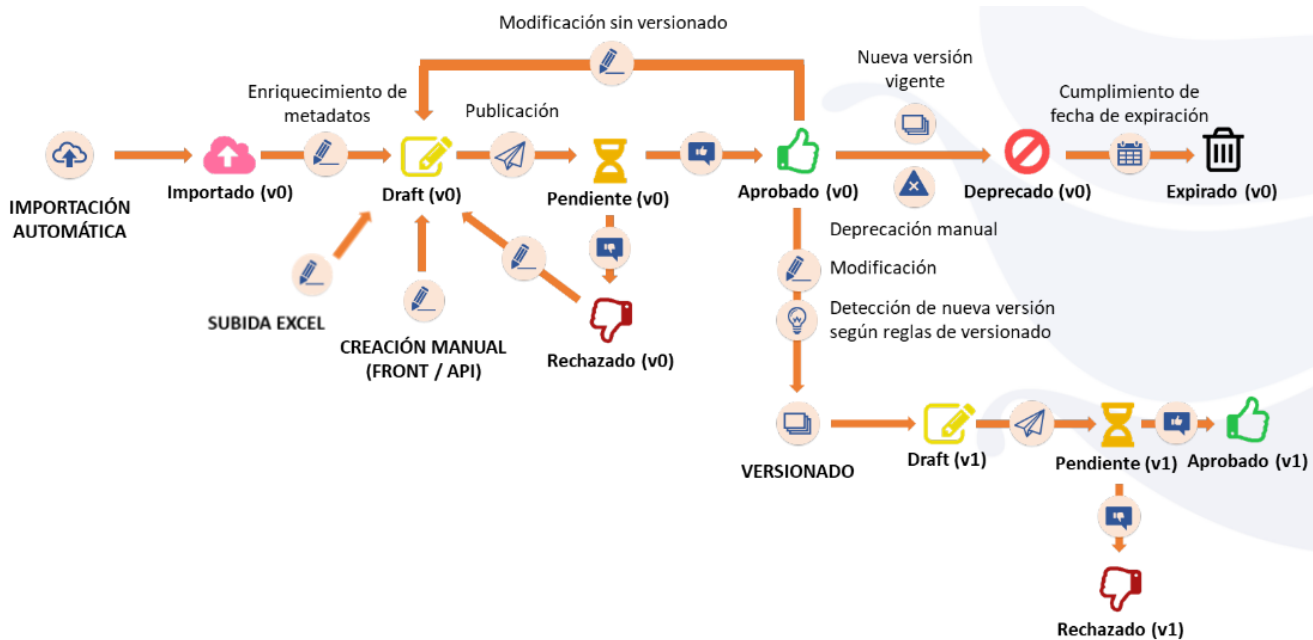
Modificación sin versionado

Nueva versión vigente

Enriquecimiento de metadatos

Publicación

Cumplimiento de fecha de expiración

IMPORTACIÓN AUTOMÁTICA

Importado (v0)

Draft (v0)

Pendiente (v0)

Aprobado (v0)

Deprecado (v0)

Expirado (v0)

Deprecación manual

Modificación

Detección de nueva versión según reglas de versionado

SUBIDA EXCEL

CREACIÓN MANUAL (FRONT / API)

Rechazado (v0)

VERSIONADO

Draft (v1)

Pendiente (v1)

Aprobado (v1)

Rechazado (v1)